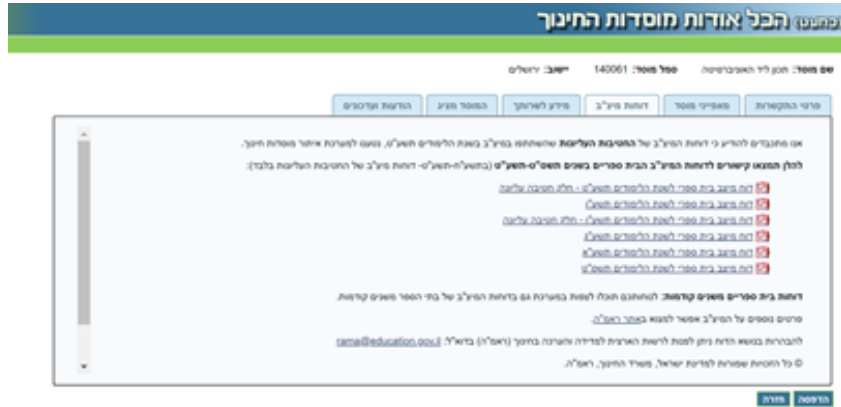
הכל אודות מוסדות החינוך

שם מוסד: תיכון ליד האוניברסיטה   סמל מוסד: 140061   ישוב: ירושלים

פרטי התקשרות | מאפייני מוסד | דוחות מיצ"ב | מידע לשרותך | המוסד מציג | הודעות ועדכונים

אנו מתכבדים להודיע כי דוחות המיצ"ב של החטיבות העליונות שהשתתפו במיצ"ב בשנת הלימודים תשע"ב, נטענו למערכת אתר מוסדות חינוך.

להלן תמצאו קישורים לדוחות המיצ"ב הבית ספריים בשנים תשס"ט-תשע"ב (בתשע"ח-תשע"ט - דוחות מיצ"ב של החטיבות העליונות בלבד):

דוח מיצב בית ספרי לשנת הלימודים תשע"ט - חלק חטיבה עליונה
דוח מיצב בית ספרי לשנת הלימודים תשע"ז
דוח מיצב בית ספרי לשנת הלימודים תשע"ו - חלק חטיבה עליונה
דוח מיצב בית ספרי לשנת הלימודים תשע"ג
דוח מיצב בית ספרי לשנת הלימודים תשע"א
דוח מיצב בית ספרי לשנת הלימודים תשס"ט

דוחות בית ספריים משנים קודמות: לתשומת לבכם ניתן לצפות במערכת גם בדוחות המיצ"ב של בתי הספר משנים קודמות.

פרסום נוסף על המיצ"ב אפשר למצוא באתר ראמ"ה.

לבירורים בנושא הדוח ניתן לפנות לרשות הארצית למדידה והערכה בחינוך (ראמ"ה) בדוא"ל: rama@education.gov.il

© כל הזכויות שמורות למדינת ישראל, משרד החינוך, ראמ"ה.

הדפסה | חזרה